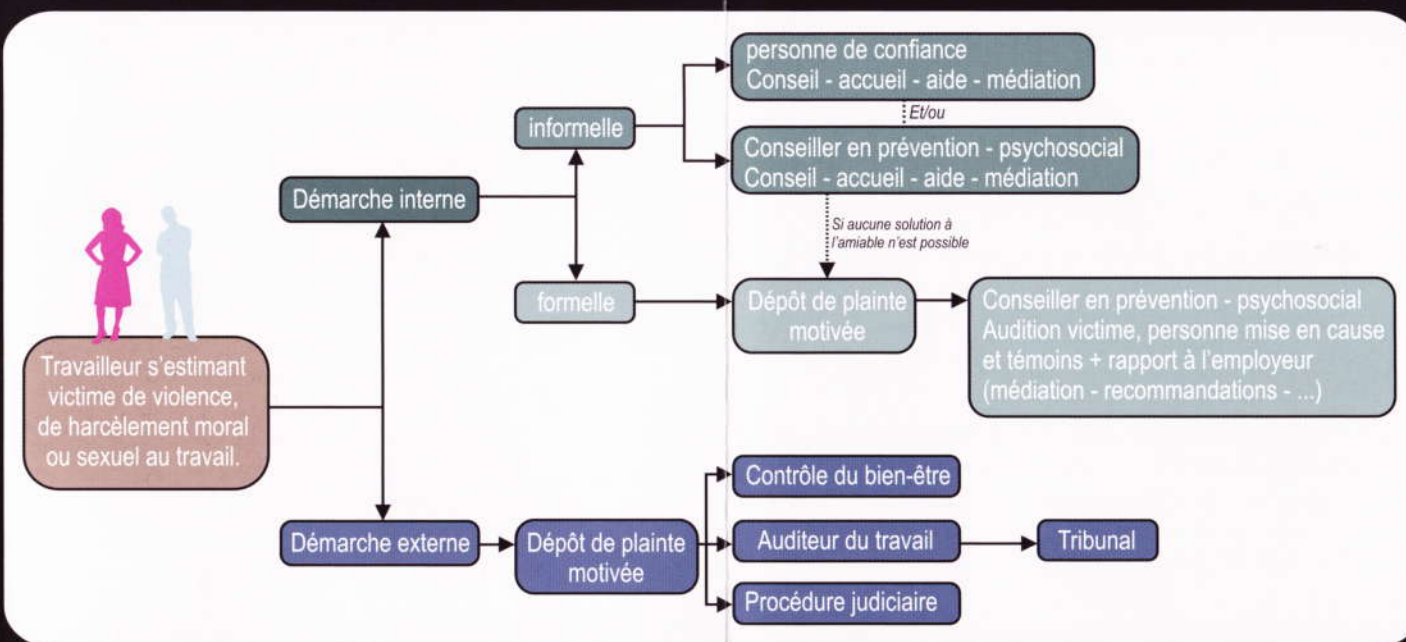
Travailleur s'estimant victime de violence, de harcèlement moral ou sexuel au travail.

Démarche interne

informelle

personne de confiance
Conseil - accueil - aide - médiation

Et/ou

Conseiller en prévention - psychosocial
Conseil - accueil - aide - médiation

Si aucune solution à l'amiable n'est possible

formelle

Dépôt de plainte motivée

Conseiller en prévention - psychosocial
Audition victime, personne mise en cause et témoins + rapport à l'employeur (médiation - recommandations - ...)

Démarche externe

Dépôt de plainte motivée

Contrôle du bien-être

Auditeur du travail

Tribunal

Procédure judiciaire